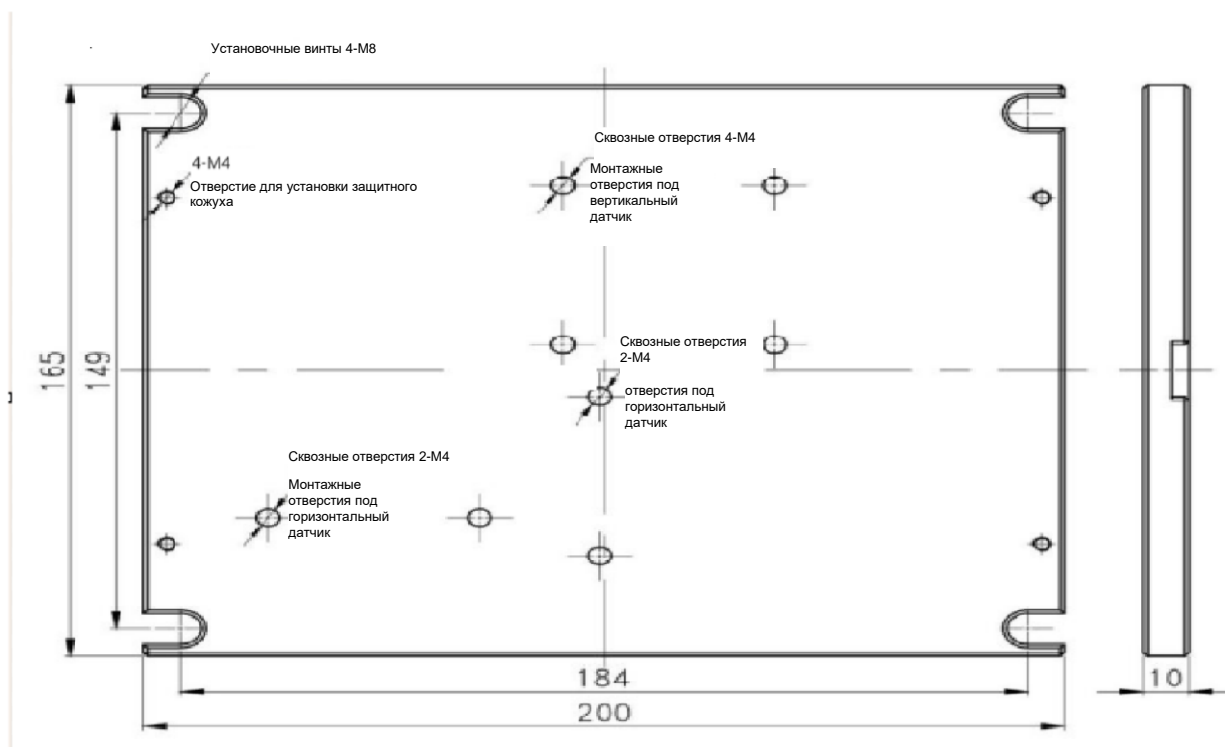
Установочные винты 4-M8

4-M4
Отверстие для установки защитного кожуха

Сквозные отверстия 4-M4
Монтажные отверстия под вертикальный датчик

Сквозные отверстия 2-M4
отверстия под горизонтальный датчик

Сквозные отверстия 2-M4
Монтажные отверстия под горизонтальный датчик

165

149

184

200

10